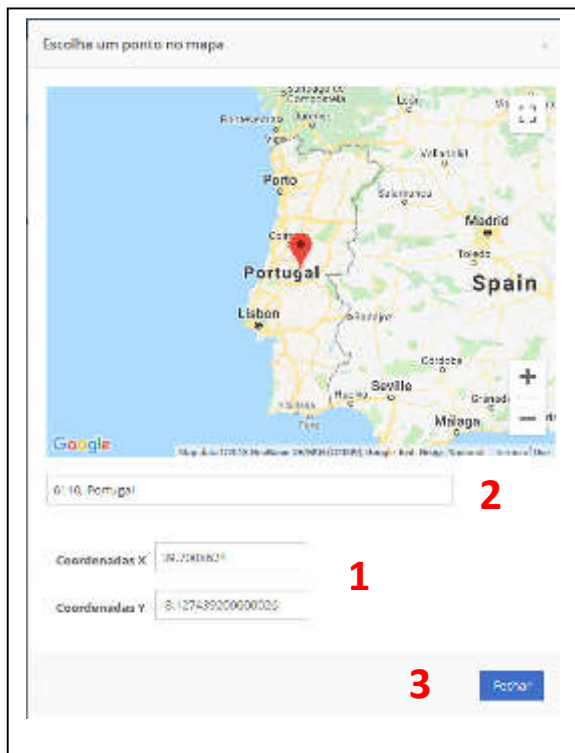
Escolha um ponto no mapa

×

Santiago de Compostela

Pontevedra

Vigo

Valladolid

Porto

Salamanca

Madrid

Coimbra

Toledo

Portugal

Spain

Lisbon

Badajoz

Córdoba

Seville

Huelva

Granada

Faro

Málaga

+

−

Google

Map data ©2019 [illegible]

6110, Portugal

2

Coordenadas X

39.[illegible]

1

Coordenadas Y

-8.127439200000026

3

Fechar